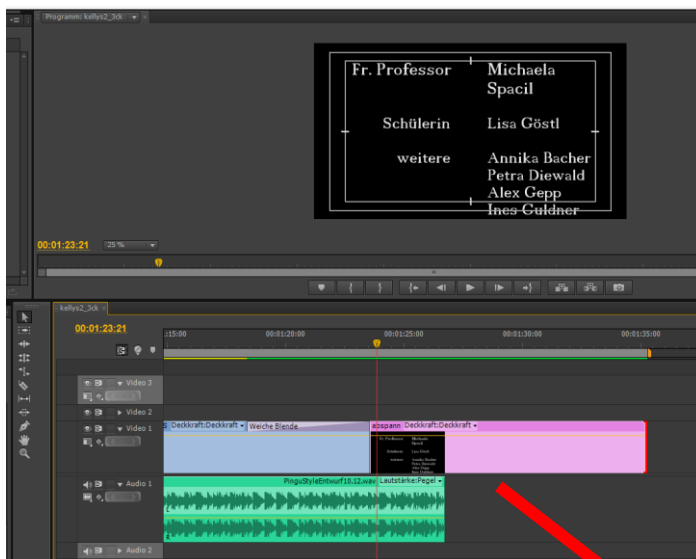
Programm: kellys2_3ck ×

Fr. Professor Michaela Spacil

Schülerin Lisa Göstl

weitere Annika Bacher Petra Diewald Alex Gepp Ines Guldner

00:01:23:21

25 %

kellys2_3ck ×

00:01:23:21

:15:00 00:01:20:00 00:01:25:00 00:01:30:00 00:01:35:00

Video 3

Video 2

Video 1

Deckkraft:Deckkraft Weiche Blende abspann Deckkraft:Deckkraft

Audio 1

PinguStyleEntwurf10.12.wav Lautstärke:Pegel

Audio 2